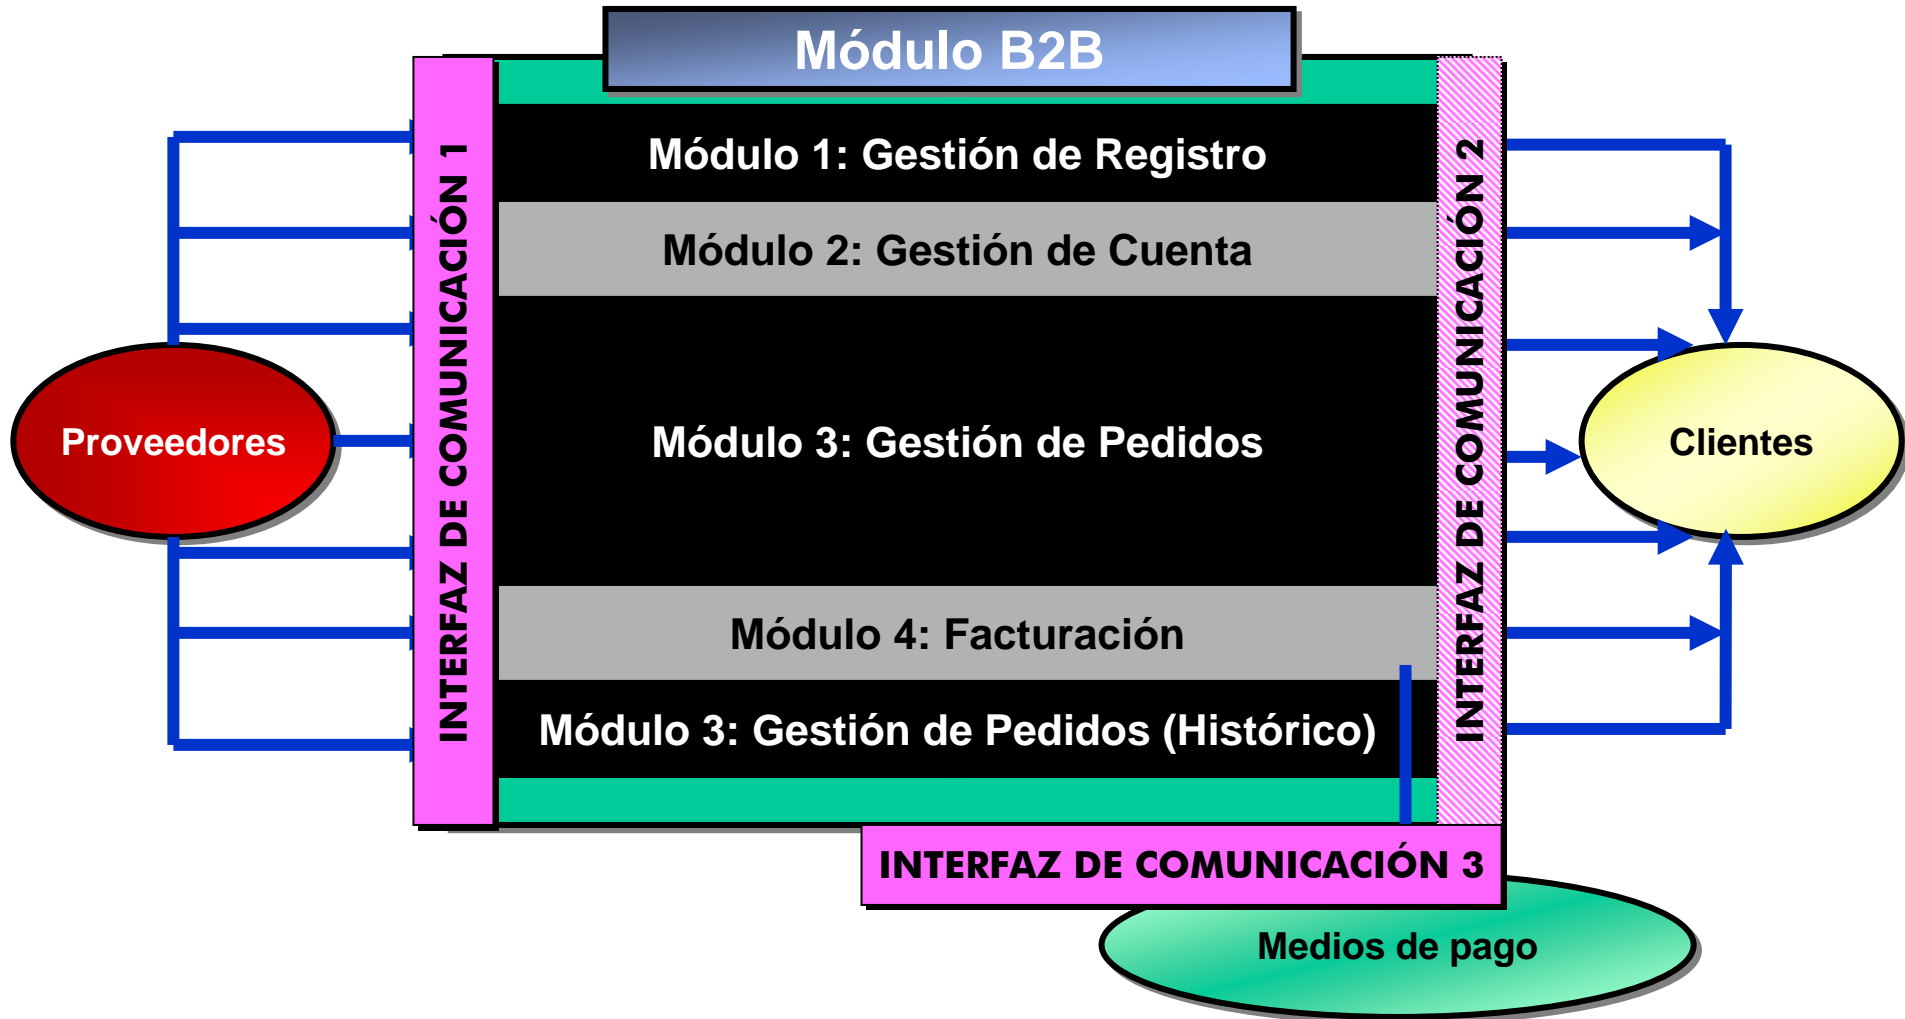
Módulo B2B

Proveedores

INTERFAZ DE COMUNICACIÓN 1

Módulo 1: Gestión de Registro

Módulo 2: Gestión de Cuenta

Módulo 3: Gestión de Pedidos

Módulo 4: Facturación

Módulo 3: Gestión de Pedidos (Histórico)

INTERFAZ DE COMUNICACIÓN 2

Clientes

INTERFAZ DE COMUNICACIÓN 3

Medios de pago